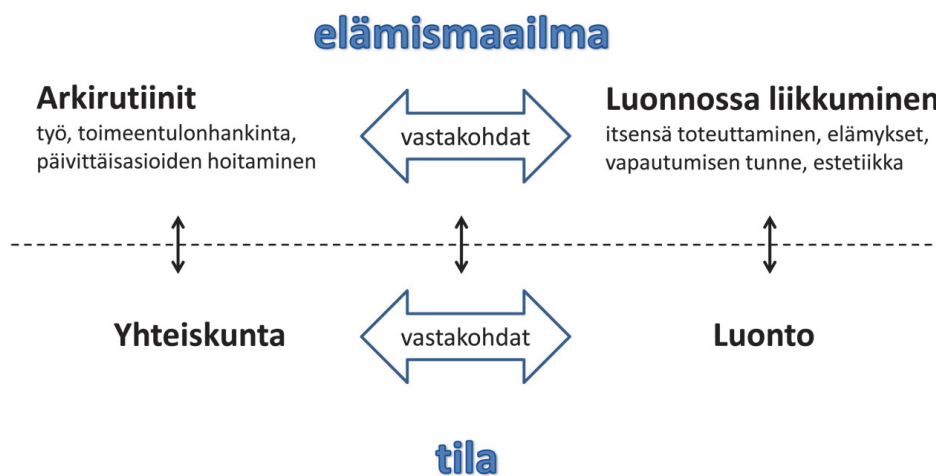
elämismaailma

Arkirutiinit
työ, toimeentulonhankinta, päivittäisasioiden hoitaminen

vastakohdat

Luonnossa liikkuminen
itsensä toteuttaminen, elämykset, vapautumisen tunne, estetiikka

Yhteiskunta

vastakohdat

Luonto

tila